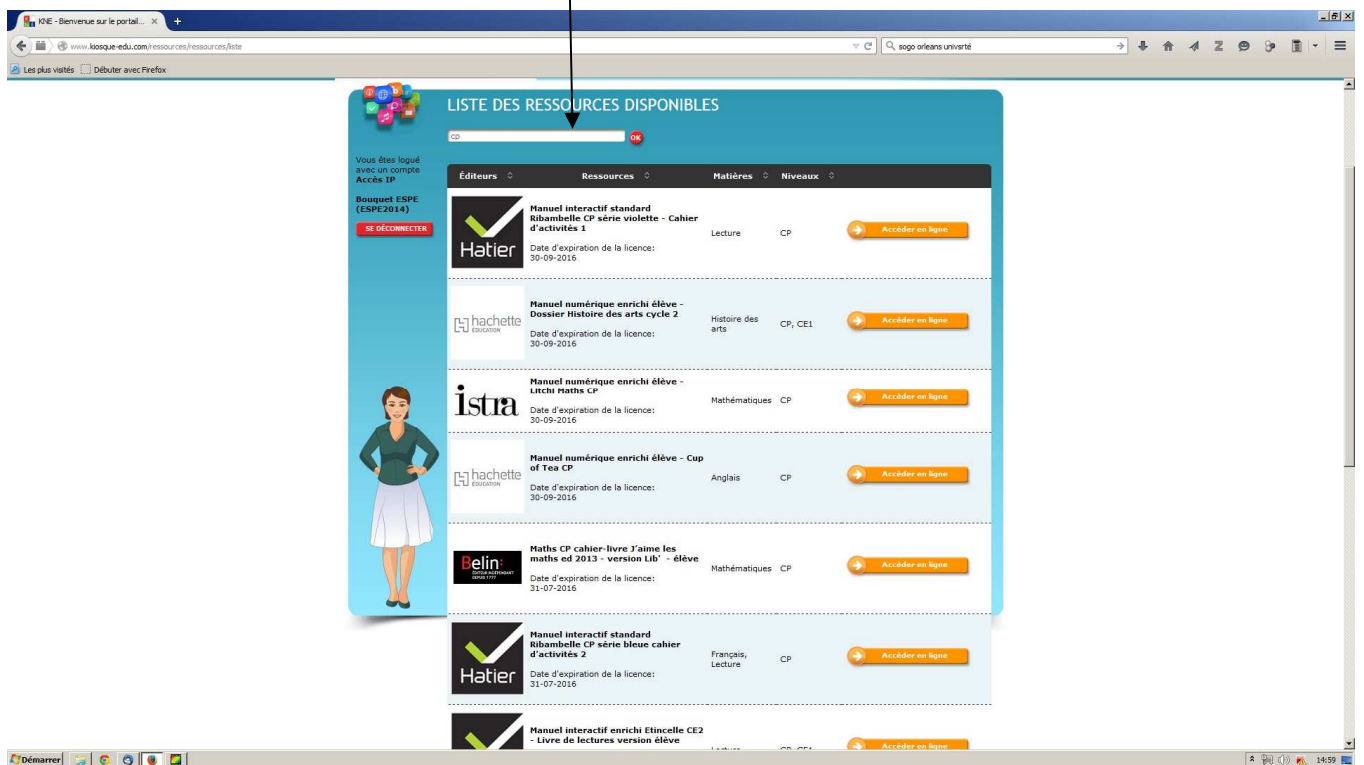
KNE - Bienvenue sur le portail... ×
www.kiosque-edu.com/ressources/ressources/liste
sogo orleans univsrté
Les plus visités Débuter avec Firefox

LISTE DES RESSOURCES DISPONIBLES
CP
OK

Vous êtes logué avec un compte Accès IP
Bouquet ESPE (ESPE2014)
SE DÉCONNECTER

| Éditeurs | Ressources | Matières | Niveaux | |
|---|---|---|---|---|
| Hatier | Manuel interactif standard Ribambelle CP série violette - Cahier d'activités 1 Date d'expiration de la licence: 30-09-2016 | Lecture | CP | Accéder en ligne |
| hachette EDUCATION | Manuel numérique enrichi élève - Dossier Histoire des arts cycle 2 Date d'expiration de la licence: 30-09-2016 | Histoire des arts | CP, CE1 | Accéder en ligne |
| istra | Manuel numérique enrichi élève - Litchi Maths CP Date d'expiration de la licence: 30-09-2016 | Mathématiques | CP | Accéder en ligne |
| hachette EDUCATION | Manuel numérique enrichi élève - Cup of Tea CP Date d'expiration de la licence: 30-09-2016 | Anglais | CP | Accéder en ligne |
| Belin | Maths CP cahier-livre J'aime les maths ed 2013 - version Lib' - élève Date d'expiration de la licence: 31-07-2016 | Mathématiques | CP | Accéder en ligne |
| Hatier | Manuel interactif standard Ribambelle CP série bleue cahier d'activités 2 Date d'expiration de la licence: 31-07-2016 | Français, Lecture | CP | Accéder en ligne |
| | Manuel interactif enrichi Etincelle CE2 - Livre de lectures version élève | Lecture | CP, CE1 | Accéder en ligne |

Démarrer
14:59